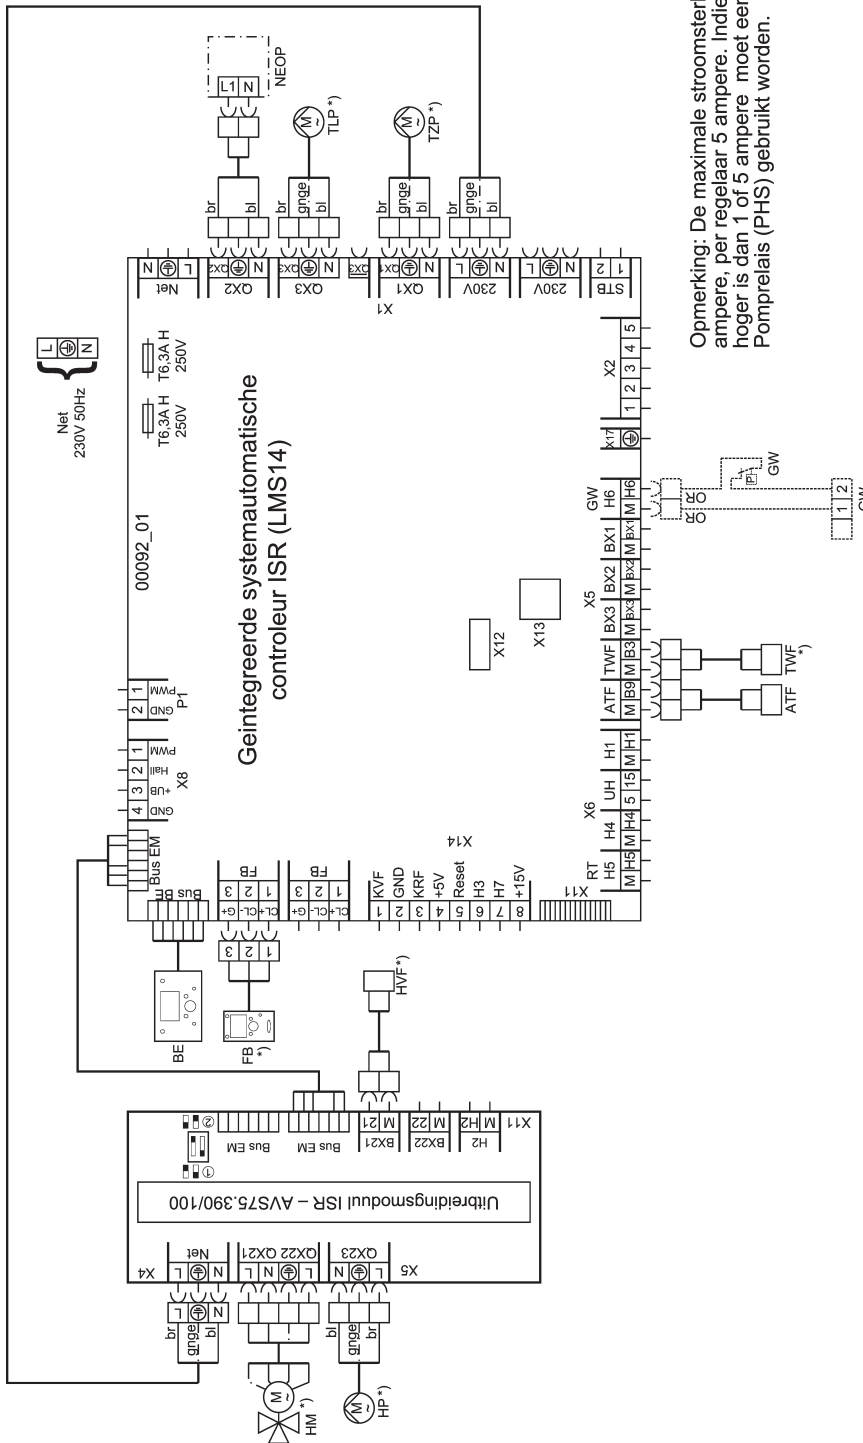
Opmerking: De maximale stroomsterkte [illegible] ampere, per regelaar 5 ampere. Indien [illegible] hoger is dan 1 of 5 ampere moet een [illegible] Pomprelais (PHS) gebruikt worden.

Net
230V 50Hz

L N

Geïntegreerde systemautomatische
controleur ISR (LMS14)

00092_01

T6,3A H
250V

T6,3A H
250V

NEOP
L1 N

TLP*)
TZP*)

br gnge bl

Net L N
QX2 N QX2
QX3 N QX3
QX3
QX1 N QX1
X1
230V L N
230V L N
STB 1 2

X2 1 2 3 4 5
X17
GW H6 M H6
BX1 M BX1
BX2 M BX2
BX3 M BX3
X5
TWF M B3
ATF M B9
H1 M H1
UH 5 15
X6
H4 M H4
RT H5 M H5

GW
OR
OR
GW
1 2

TWF*)
ATF

X12
X13
X11
X14

P1 PWM 1 GND 2
X8 PWM 1 Hall 2 +UB 3 GND 4
Bus EM
Bus BE
FB 3 2 1 G+ CL- CL+
FB 3 2 1 G+ CL- CL+

KVF 1
GND 2
KRF 3
+5V 4
Reset 5
H3 6
H7 7
+15V 8

BE
FB*)
HVF*)

Uitbreidingsmoduul ISR – AVS75.390/100

Bus EM
Bus EM
BX21 M 21
BX22 M 22
H2 M H2
X11

Net L N
X4
QX22 QX21 L N
QX23 L N
X5

HM*)
HP*)